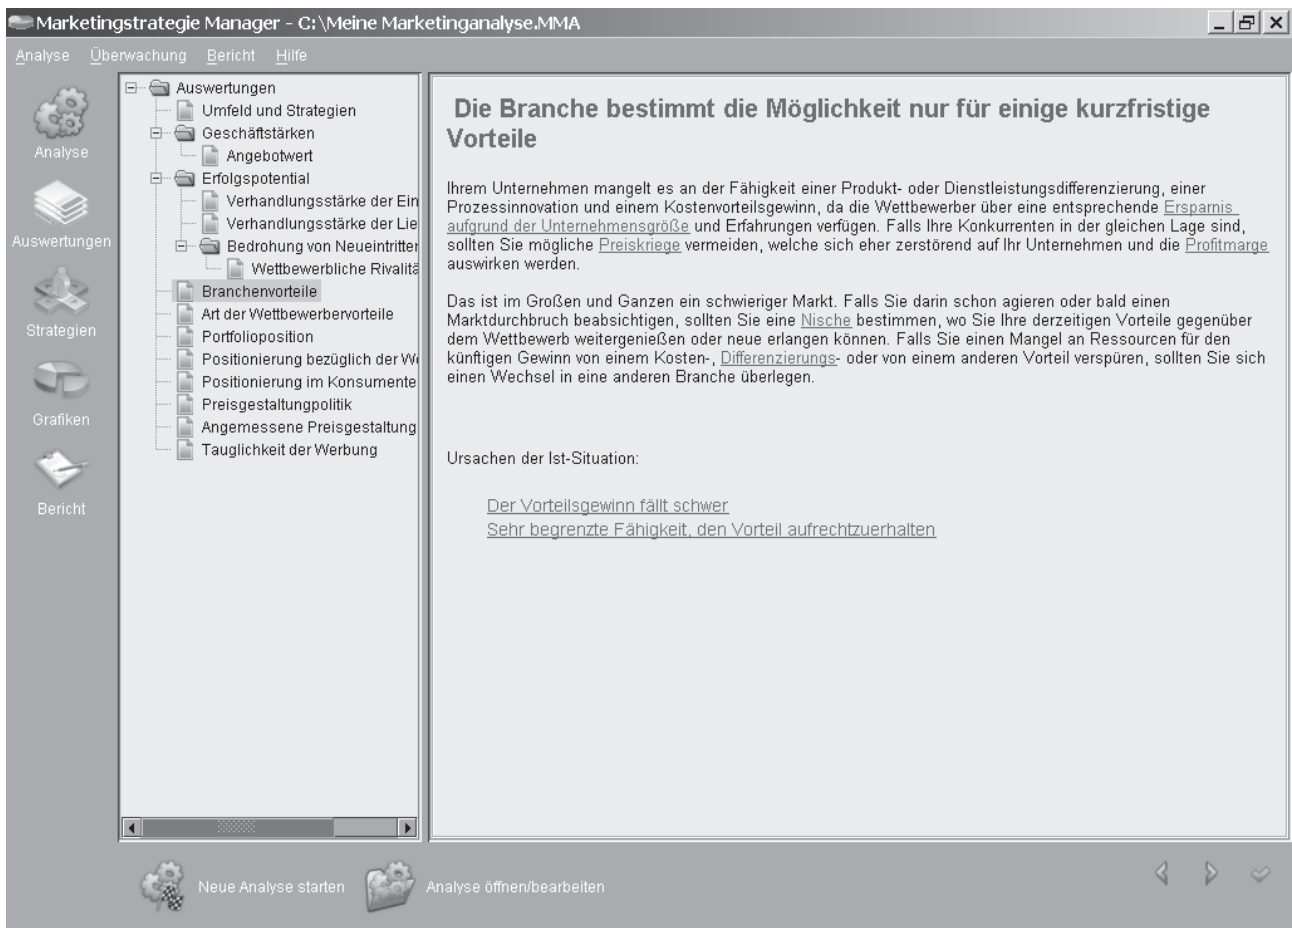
Marketingstrategie Manager - C:\Meine Marketinganalyse.MMA

Analyse Überwachung Bericht Hilfe

Analyse
Auswertungen
Strategien
Grafiken
Bericht

Auswertungen
Umfeld und Strategien
Geschäftstärken
Angebotwert
Erfolgspotential
Verhandlungsstärke der Ein
Verhandlungsstärke der Lie
Bedrohung von Neueintritter
Wettbewerbliche Rivalitä
Branchenvorteile
Art der Wettbewerbervorteile
Portfolioposition
Positionierung bezüglich der W
Positionierung im Konsumente
Preisgestaltungpolitik
Angemessene Preisgestaltung
Tauglichkeit der Werbung

Die Branche bestimmt die Möglichkeit nur für einige kurzfristige Vorteile

Ihrem Unternehmen mangelt es an der Fähigkeit einer Produkt- oder Dienstleistungsdifferenzierung, einer Prozessinnovation und einem Kostenvorteilsgewinn, da die Wettbewerber über eine entsprechende Ersparnis aufgrund der Unternehmensgröße und Erfahrungen verfügen. Falls Ihre Konkurrenten in der gleichen Lage sind, sollten Sie mögliche Preiskriege vermeiden, welche sich eher zerstörend auf Ihr Unternehmen und die Profitmarge auswirken werden.

Das ist im Großen und Ganzen ein schwieriger Markt. Falls Sie darin schon agieren oder bald einen Marktdurchbruch beabsichtigen, sollten Sie eine Nische bestimmen, wo Sie Ihre derzeitigen Vorteile gegenüber dem Wettbewerb weitergenießen oder neue erlangen können. Falls Sie einen Mangel an Ressourcen für den künftigen Gewinn von einem Kosten-, Differenzierungs- oder von einem anderen Vorteil verspüren, sollten Sie sich einen Wechsel in eine anderen Branche überlegen.

Ursachen der Ist-Situation:

Der Vorteilsgewinn fällt schwer
Sehr begrenzte Fähigkeit, den Vorteil aufrechtzuerhalten

Neue Analyse starten
Analyse öffnen/bearbeiten